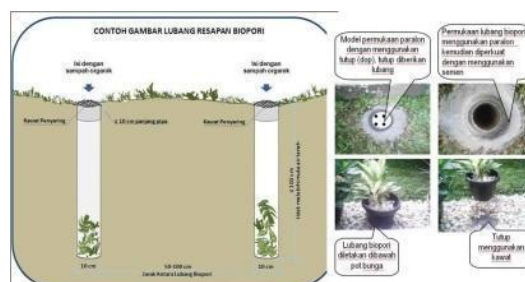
CONTOH GAMBAR LUBANG RESAPAN BIOPORI

Isi dengan sampah organik

Isi dengan sampah organik

Kawat Penyaring

± 10 cm panjang pipa

Kawat Penyaring

± 100 cm
(atau muka air tanah)

10 cm

50-100 cm
Jarak Antara Lubang Biopori

10 cm

Model permukaan paralon dengan menggunakan tutup (dop), tutup diberikan lubang

Permukaan lubang biopori menggunakan paralon kemudian diperkuat dengan menggunakan semen

Lubang biopori diletakan dibawah pot bunga

Tutup menggunakan kawat